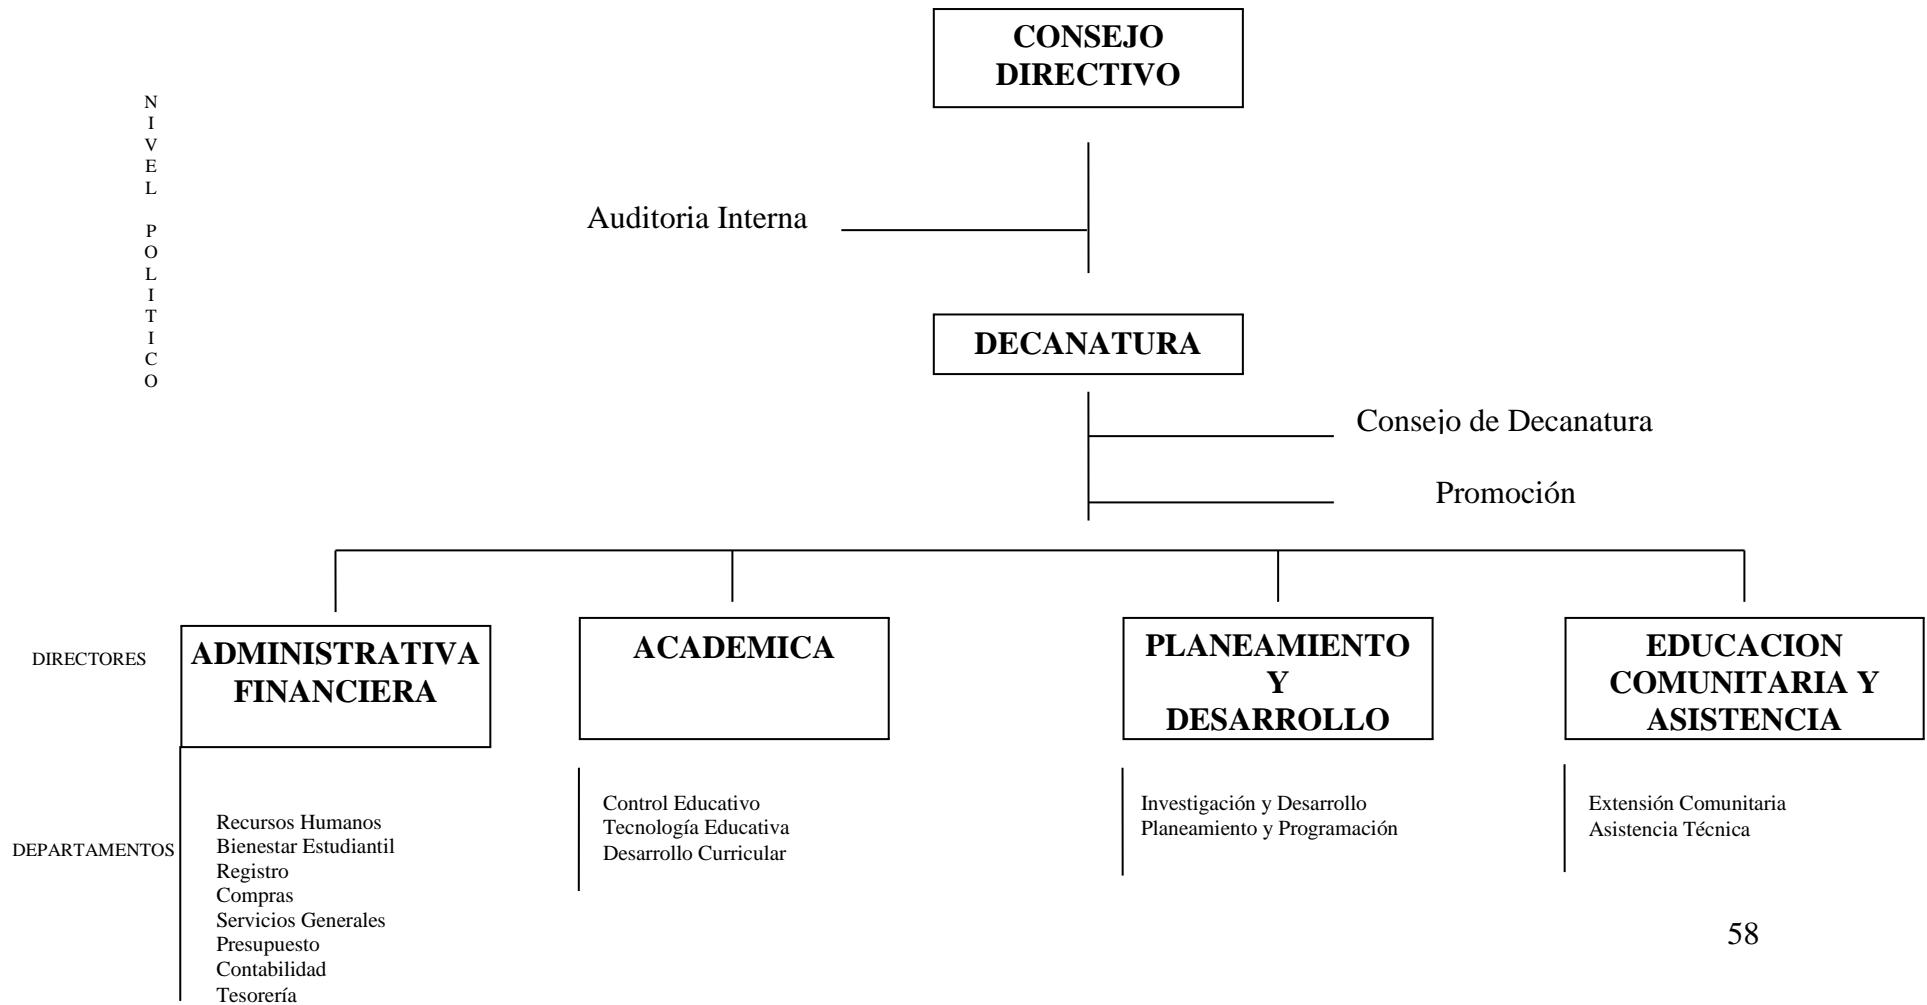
NIVEL POLITICO

CONSEJO DIRECTIVO

Auditoria Interna

DECANATURA

Consejo de Decanatura

Promoción

DIRECTORES

ADMINISTRATIVA FINANCIERA

ACADEMICA

PLANEAMIENTO Y DESARROLLO

EDUCACION COMUNITARIA Y ASISTENCIA

DEPARTAMENTOS

Recursos Humanos
Bienestar Estudiantil
Registro
Compras
Servicios Generales
Presupuesto
Contabilidad
Tesorería

Control Educativo
Tecnología Educativa
Desarrollo Curricular

Investigación y Desarrollo
Planeamiento y Programación

Extensión Comunitaria
Asistencia Técnica

58